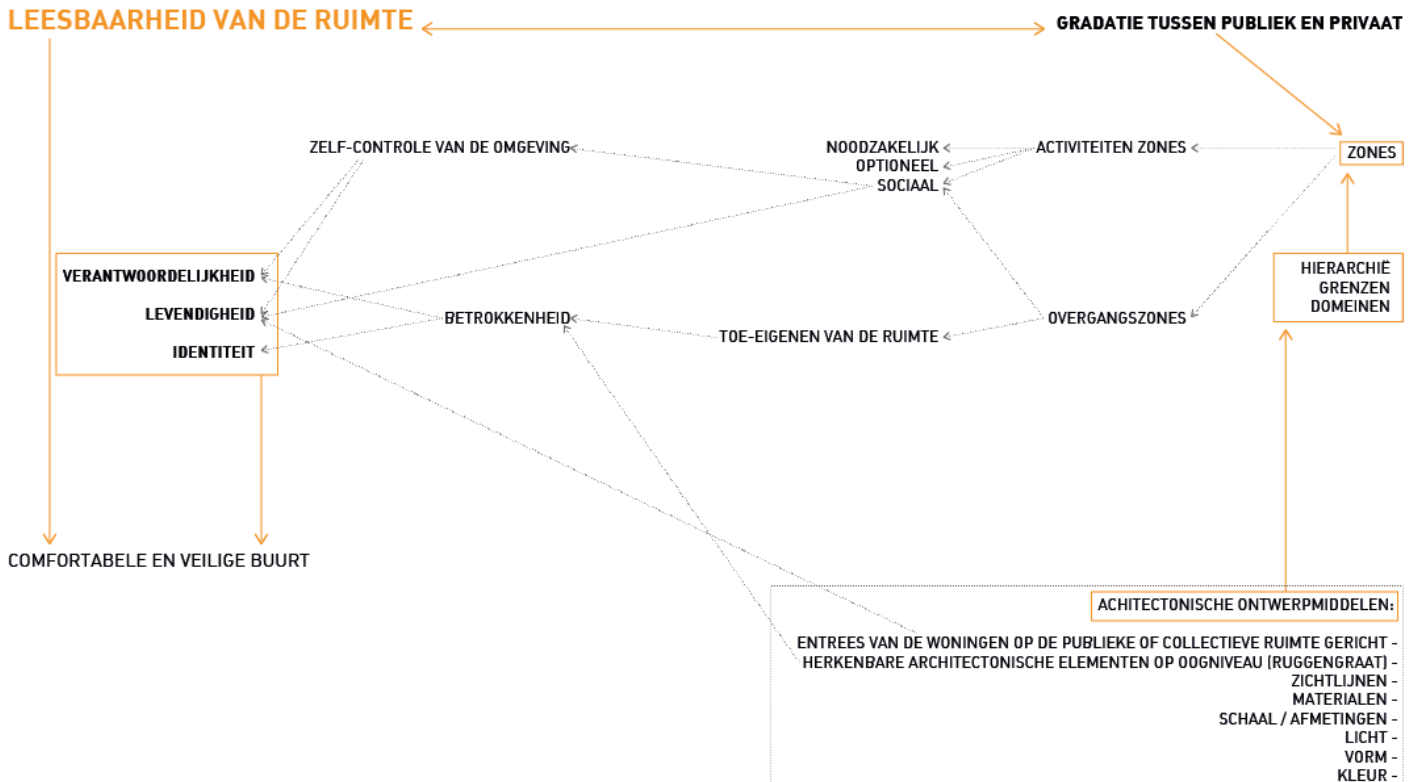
LEESBAARHEID VAN DE RUIMTE

GRADATIE TUSSEN PUBLIEK EN PRIVAAT

ZELF-CONTROLE VAN DE OMGEVING

NOODZAKELIJK
OPTIONEEL
SOCIAAL

ACTIVITEITEN ZONES

ZONES

HIERARCHIË
GRENZEN
DOMEINEN

VERANTWOORDELIJKHEID
LEVENDIGHEID
IDENTITEIT

BETROKKENHEID

TOE-EIGENEN VAN DE RUIMTE

OVERGANGSZONES

COMFORTABELE EN VEILIGE BUURT

ACHITECTONISCHE ONTWERPMIDDELEN:

ENTREES VAN DE WONINGEN OP DE PUBLIEKE OF COLLECTIEVE RUIMTE GERICHT -
HERKENBARE ARCHITECTONISCHE ELEMENTEN OP OOGNIVEAU (RUGGENGRAAT) -
ZICHTLIJNEN -
MATERIALEN -
SCHAAL / AFMETINGEN -
LICHT -
VORM -
KLEUR -